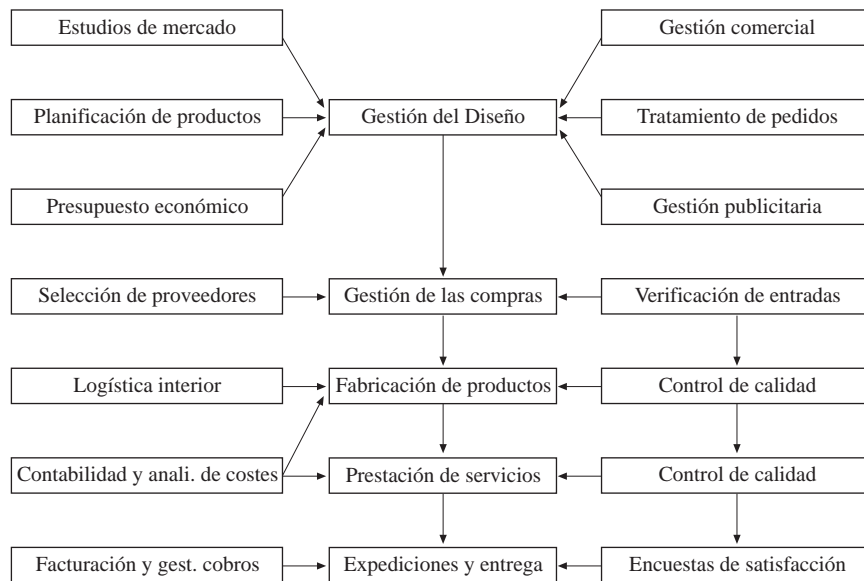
Estudios de mercado

Gestión comercial

Planificación de productos

Gestión del Diseño

Tratamiento de pedidos

Presupuesto económico

Gestión publicitaria

Selección de proveedores

Gestión de las compras

Verificación de entradas

Logística interior

Fabricación de productos

Control de calidad

Contabilidad y anali. de costes

Prestación de servicios

Control de calidad

Facturación y gest. cobros

Expediciones y entrega

Encuestas de satisfacción